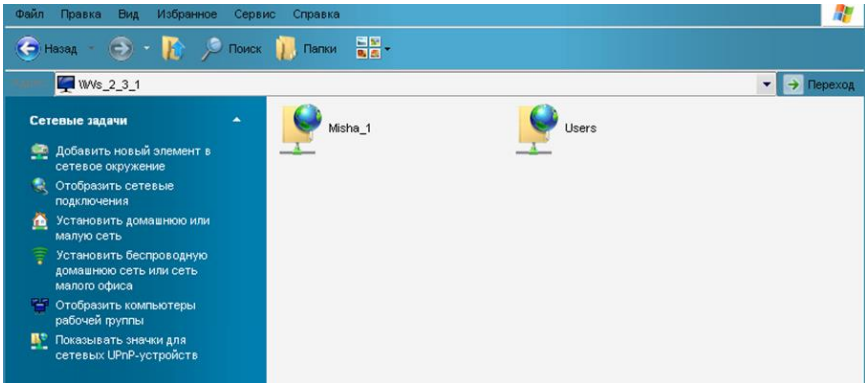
Файл Правка Вид Избранное Сервис Справка

Назад Поиск Папки

Адрес \\Ws_2_3_1 Переход

Сетевые задачи

Добавить новый элемент в сетевое окружение

Отобразить сетевые подключения

Установить домашнюю или малую сеть

Установить беспроводную домашнюю сеть или сеть малого офиса

Отобразить компьютеры рабочей группы

Показывать значки для сетевых UPnP-устройств

Misha_1

Users